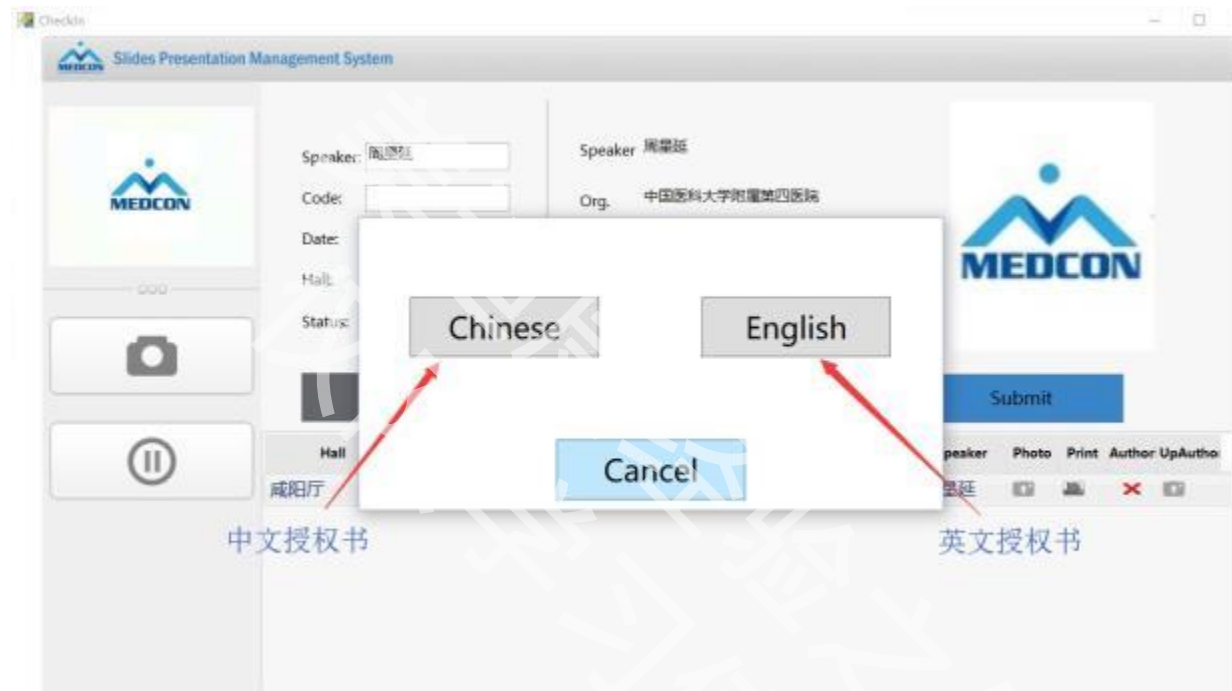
CheckIn

MEDCON Slides Presentation Management System

MEDCON

Speaker: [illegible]

Code:

Date:

Hall:

Status:

Speaker 周星延

Org. 中国医科大学附属第四医院

MEDCON

Chinese

English

Submit

Cancel

| Hall | | peaker | Photo | Print | Author | UpAutho |
|---|---|---|---|---|---|---|
| 咸阳厅 | | 星延 | | | ✕ | |

中文授权书

英文授权书